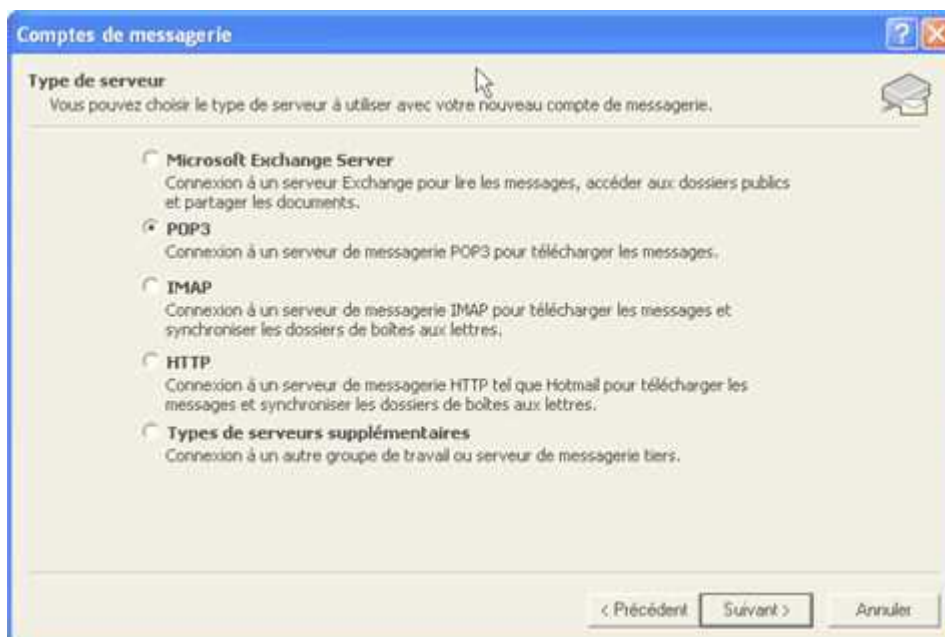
Comptes de messagerie

Type de serveur
Vous pouvez choisir le type de serveur à utiliser avec votre nouveau compte de messagerie.

Microsoft Exchange Server
Connexion à un serveur Exchange pour lire les messages, accéder aux dossiers publics et partager les documents.

POP3
Connexion à un serveur de messagerie POP3 pour télécharger les messages.

IMAP
Connexion à un serveur de messagerie IMAP pour télécharger les messages et synchroniser les dossiers de boîtes aux lettres.

HTTP
Connexion à un serveur de messagerie HTTP tel que Hotmail pour télécharger les messages et synchroniser les dossiers de boîtes aux lettres.

Types de serveurs supplémentaires
Connexion à un autre groupe de travail ou serveur de messagerie tiers.

< Précédent Suivant > Annuler